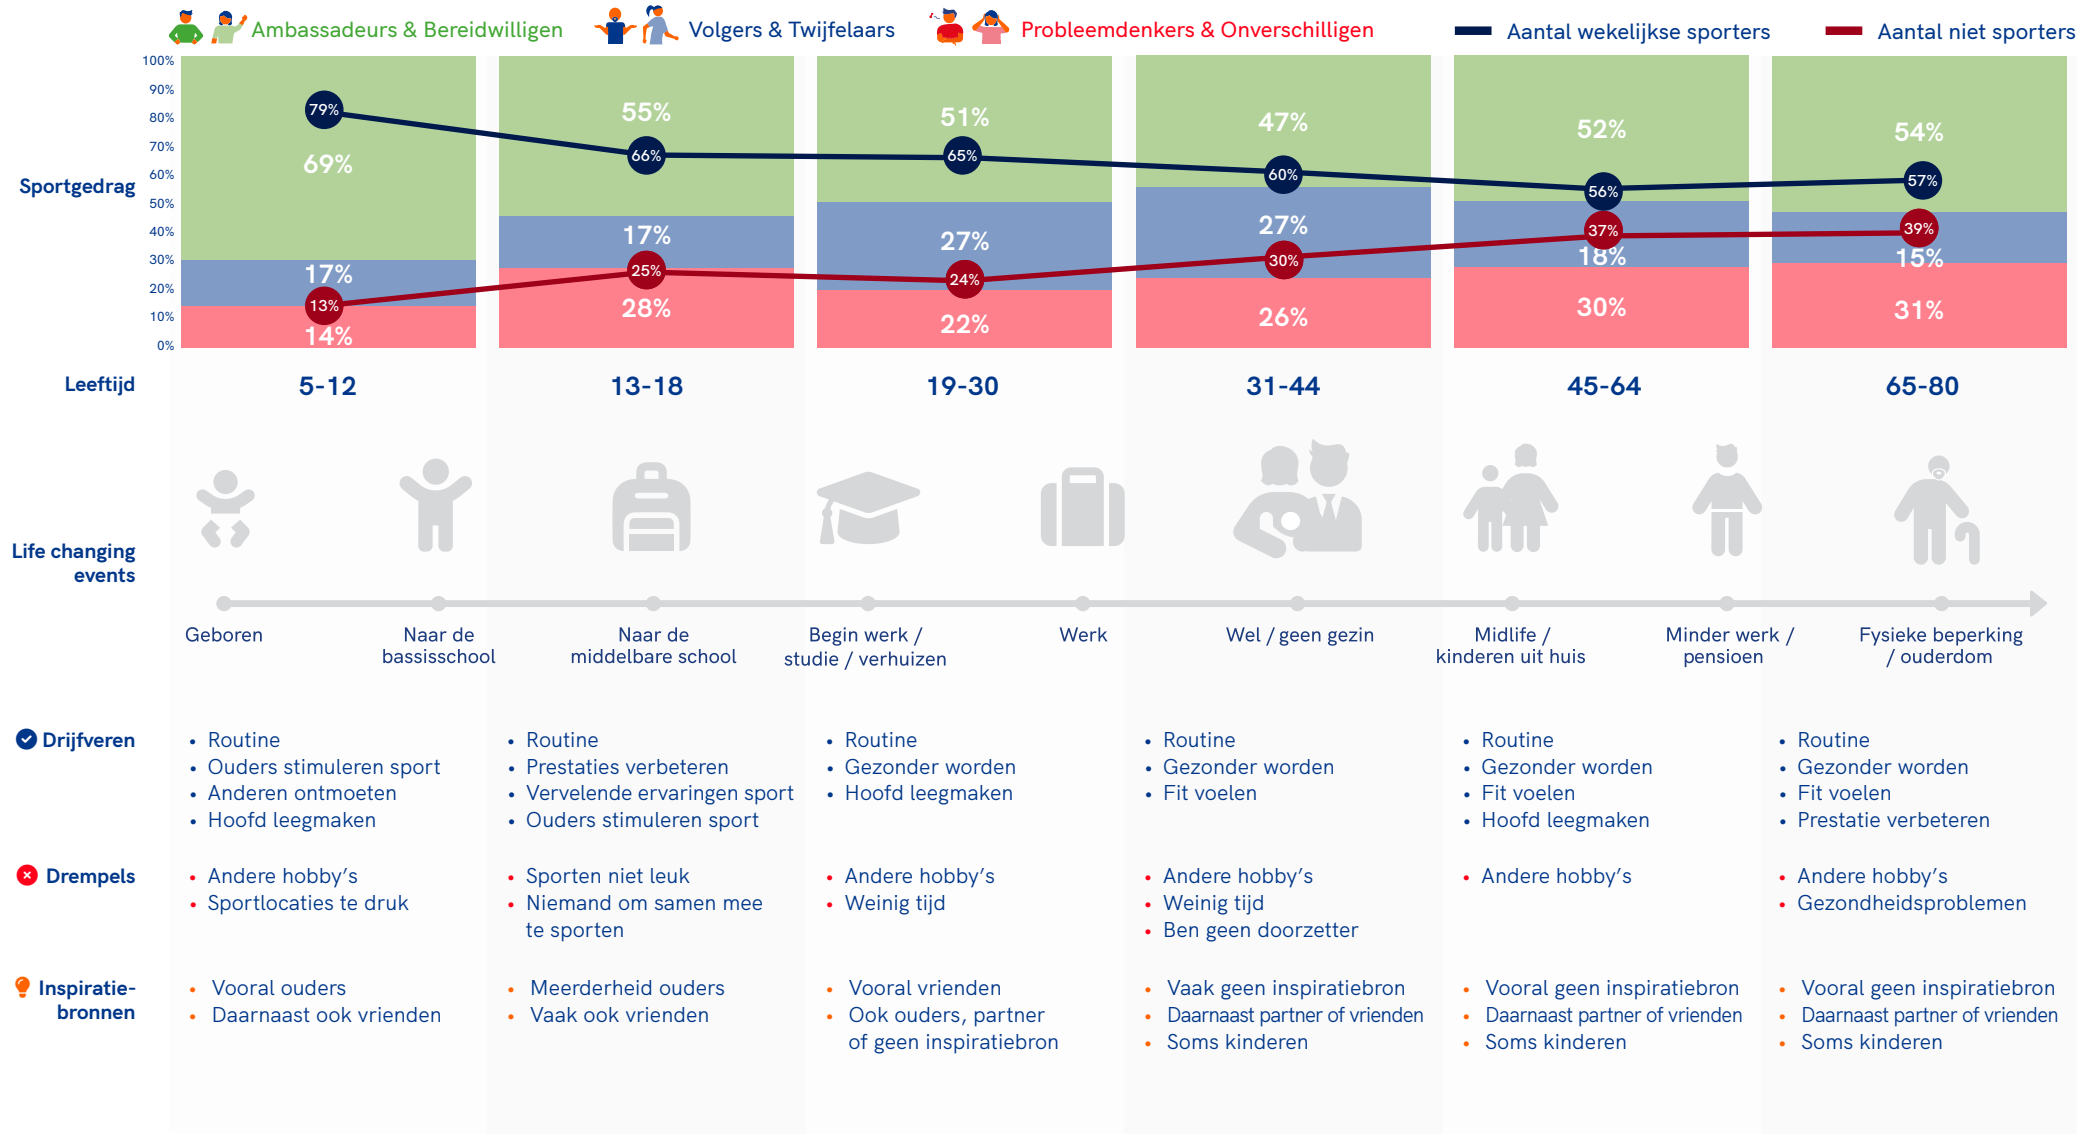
Ambassadeurs & Bereidwilligen Volgers & Twijfelaars Probleemdenkers & Onverschilligen Aantal wekelijkse sporters Aantal niet sporters

Sportgedrag

100% 90% 80% 70% 60% 50% 40% 30% 20% 10% 0%

| | 5-12 | 13-18 | 19-30 | 31-44 | 45-64 | 65-80 |
|---|---|---|---|---|---|---|
| Ambassadeurs & Bereidwilligen | 69% | 55% | 51% | 47% | 52% | 54% |
| Volgers & Twijfelaars | 17% | 17% | 27% | 27% | 18% | 15% |
| Probleemdenkers & Onverschilligen | 14% | 28% | 22% | 26% | 30% | 31% |
| Aantal wekelijkse sporters | 79% | 66% | 65% | 60% | 56% | 57% |
| Aantal niet sporters | 13% | 25% | 24% | 30% | 37% | 39% |

Leeftijd 5-12 13-18 19-30 31-44 45-64 65-80

Life changing events

Geboren
Naar de bassisschool
Naar de middelbare school
Begin werk / studie / verhuizen
Werk
Wel / geen gezin
Midlife / kinderen uit huis
Minder werk / pensioen
Fysieke beperking / ouderdom

Drijfveren

• Routine
• Ouders stimuleren sport
• Anderen ontmoeten
• Hoofd leegmaken

• Routine
• Prestaties verbeteren
• Vervelende ervaringen sport
• Ouders stimuleren sport

• Routine
• Gezonder worden
• Hoofd leegmaken

• Routine
• Gezonder worden
• Fit voelen

• Routine
• Gezonder worden
• Fit voelen
• Hoofd leegmaken

• Routine
• Gezonder worden
• Fit voelen
• Prestatie verbeteren

Drempels

• Andere hobby's
• Sportlocaties te druk

• Sporten niet leuk
• Niemand om samen mee te sporten

• Andere hobby's
• Weinig tijd

• Andere hobby's
• Weinig tijd
• Ben geen doorzetter

• Andere hobby's

• Andere hobby's
• Gezondheidsproblemen

Inspiratie-bronnen

• Vooral ouders
• Daarnaast ook vrienden

• Meerderheid ouders
• Vaak ook vrienden

• Vooral vrienden
• Ook ouders, partner of geen inspiratiebron

• Vaak geen inspiratiebron
• Daarnaast partner of vrienden
• Soms kinderen

• Vooral geen inspiratiebron
• Daarnaast partner of vrienden
• Soms kinderen

• Vooral geen inspiratiebron
• Daarnaast partner of vrienden
• Soms kinderen